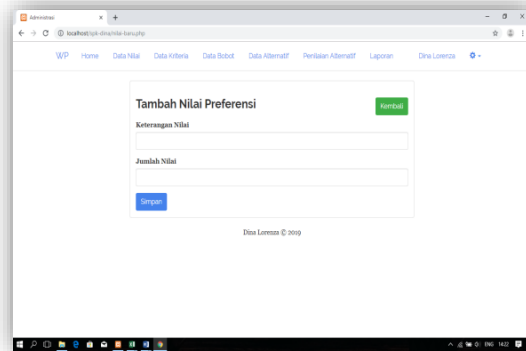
Administrasi
localhost/spk-dina/nilai-baru.php

WP Home Data Nilai Data Kriteria Data Bobot Data Alternatif Penilaian Alternatif Laporan Dina Lorenza

Tambah Nilai Preferensi

Kembali

Keterangan Nilai

Jumlah Nilai

Simpan

Dina Lorenza © 2019

ENG 14:22